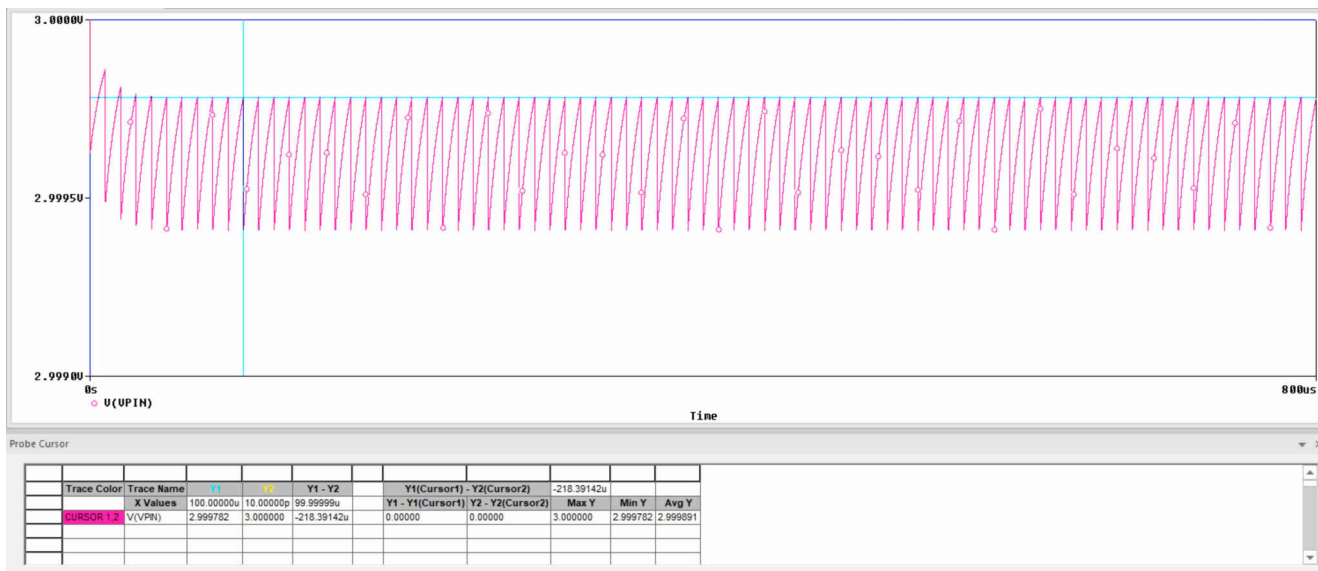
3.0000V

2.9995V

2.9990V

0s

800us

V(VPIN)

Time

Probe Cursor

| | Trace Color | Trace Name | Y1 | Y2 | Y1 - Y2 | | Y1(Cursor1) - Y2(Cursor2) | | -218.39142u | | |
|---|---|---|---|---|---|---|---|---|---|---|---|
| | | X Values | 100.00000u | 10.00000p | 99.99999u | | Y1 - Y1(Cursor1) | Y2 - Y2(Cursor2) | Max Y | Min Y | Avg Y |
| | CURSOR 1,2 | V(VPIN) | 2.999782 | 3.000000 | -218.39142u | | 0.00000 | 0.00000 | 3.000000 | 2.999782 | 2.999891 |